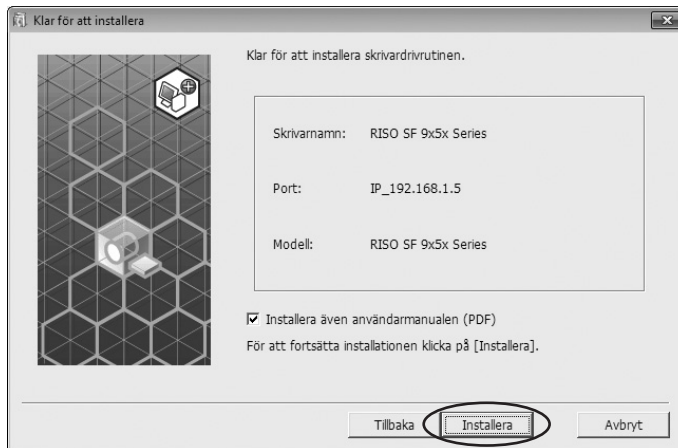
Klar för att installera

Klar för att installera skrivardrivrutinen.

Skrivarnamn: RISO SF 9x5x Series

Port: IP_192.168.1.5

Modell: RISO SF 9x5x Series

☑ Installera även användarmanualen (PDF)

För att fortsätta installationen klicka på [Installera].

Tillbaka Installera Avbryt